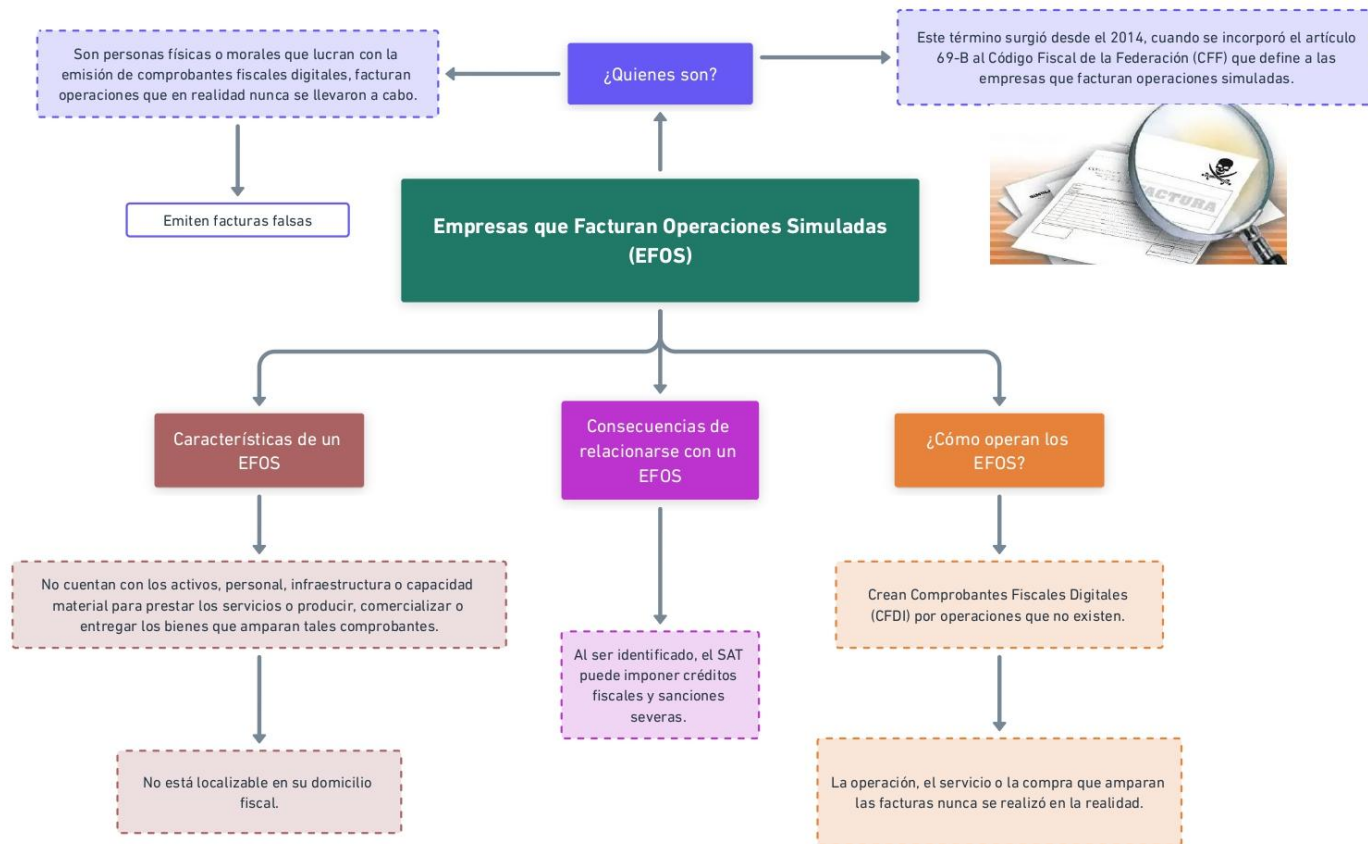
Son personas físicas o morales que lucran con la emisión de comprobantes fiscales digitales, facturan operaciones que en realidad nunca se llevaron a cabo.

¿Quienes son?

Este término surgió desde el 2014, cuando se incorporó el artículo 69-B al Código Fiscal de la Federación (CFF) que define a las empresas que facturan operaciones simuladas.

FACTURA

Emiten facturas falsas

Empresas que Facturan Operaciones Simuladas (EFOS)

Características de un EFOS

Consecuencias de relacionarse con un EFOS

¿Cómo operan los EFOS?

No cuentan con los activos, personal, infraestructura o capacidad material para prestar los servicios o producir, comercializar o entregar los bienes que amparan tales comprobantes.

Al ser identificado, el SAT puede imponer créditos fiscales y sanciones severas.

Crean Comprobantes Fiscales Digitales (CFDI) por operaciones que no existen.

No está localizable en su domicilio fiscal.

La operación, el servicio o la compra que amparan las facturas nunca se realizó en la realidad.